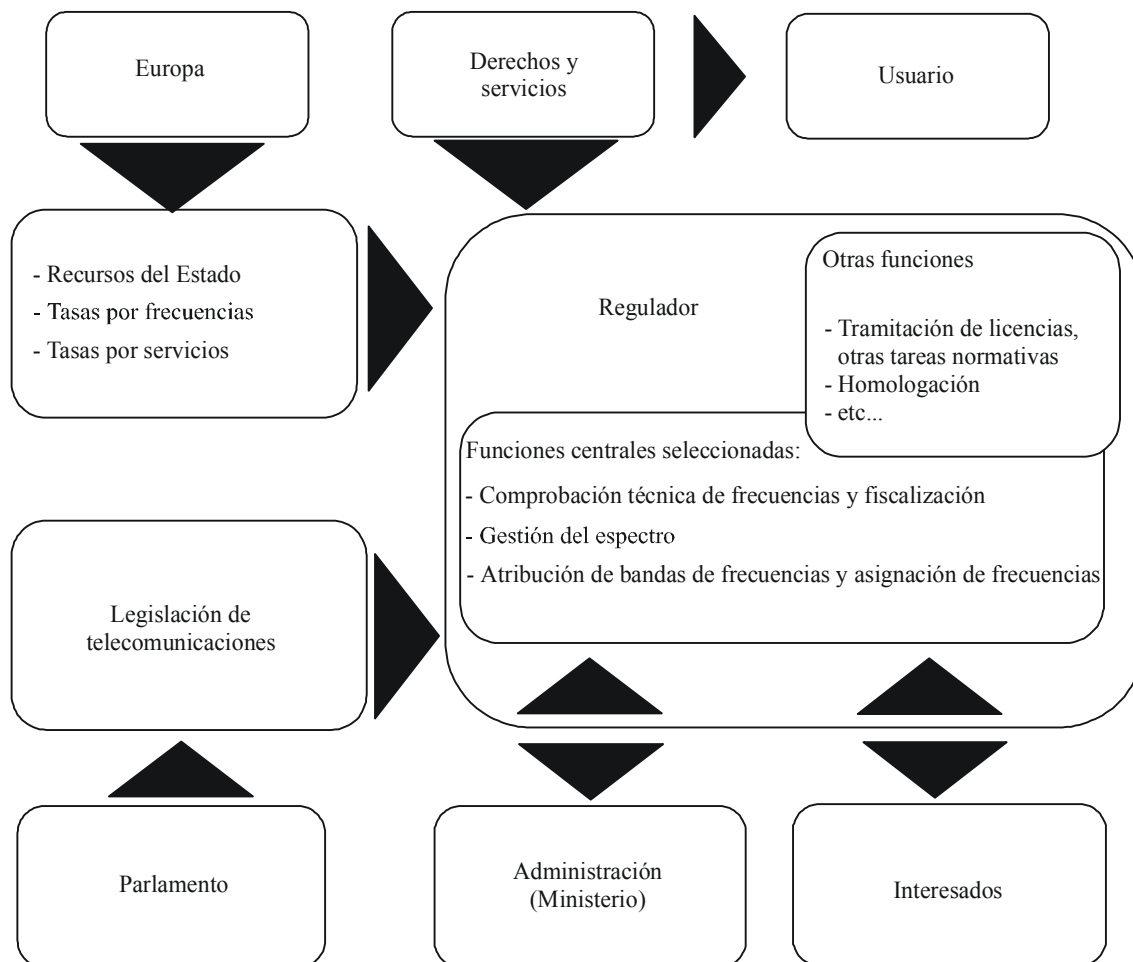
Europa

Derechos y servicios

Usuario

- Recursos del Estado
- Tasas por frecuencias
- Tasas por servicios

Regulador

Otras funciones

- Tramitación de licencias, otras tareas normativas
- Homologación
- etc...

Funciones centrales seleccionadas:
- Comprobación técnica de frecuencias y fiscalización
- Gestión del espectro
- Atribución de bandas de frecuencias y asignación de frecuencias

Legislación de telecomunicaciones

Parlamento

Administración (Ministerio)

Interesados